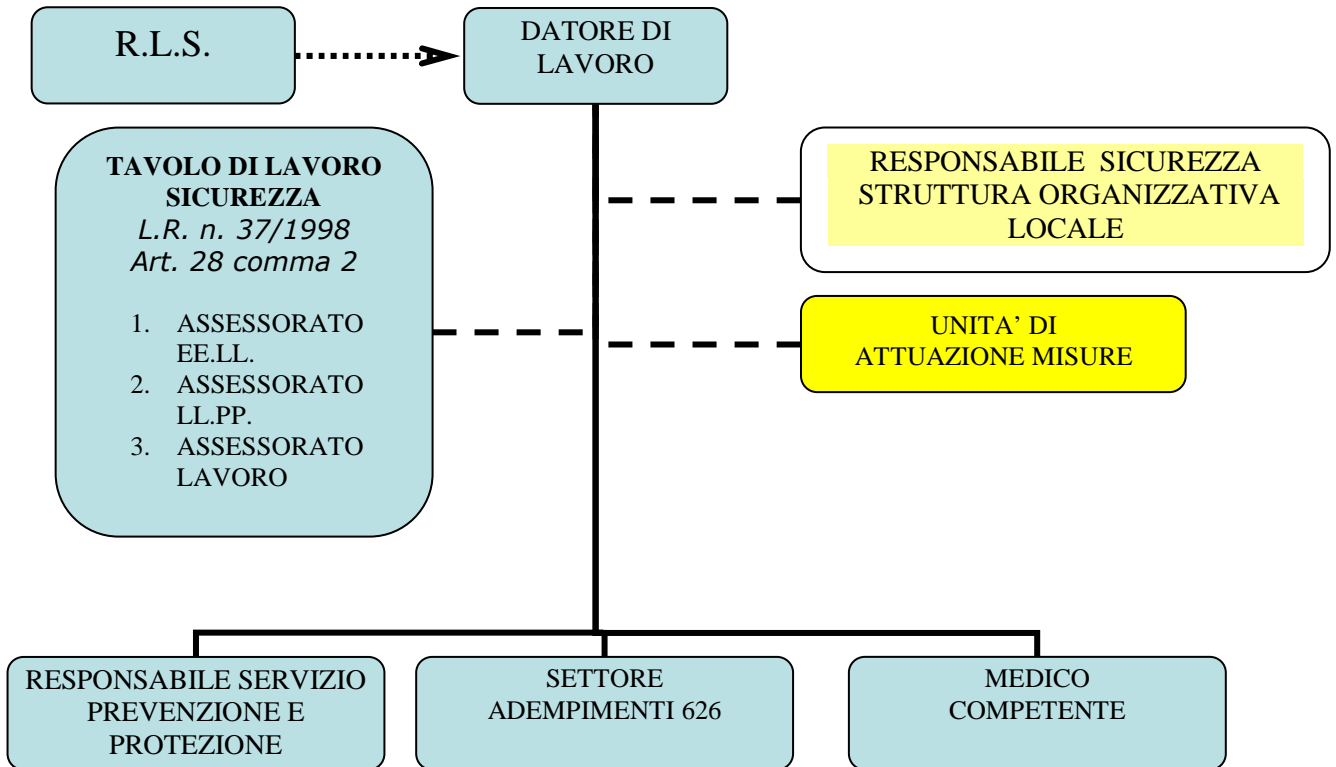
R.L.S.

DATORE DI LAVORO

TAVOLO DI LAVORO SICUREZZA
*L.R. n. 37/1998*
*Art. 28 comma 2*

1. ASSESSORATO EE.LL.
2. ASSESSORATO LL.PP.
3. ASSESSORATO LAVORO

RESPONSABILE SICUREZZA STRUTTURA ORGANIZZATIVA LOCALE

UNITA' DI ATTUAZIONE MISURE

RESPONSABILE SERVIZIO PREVENZIONE E PROTEZIONE

SETTORE ADEMPIMENTI 626

MEDICO COMPETENTE